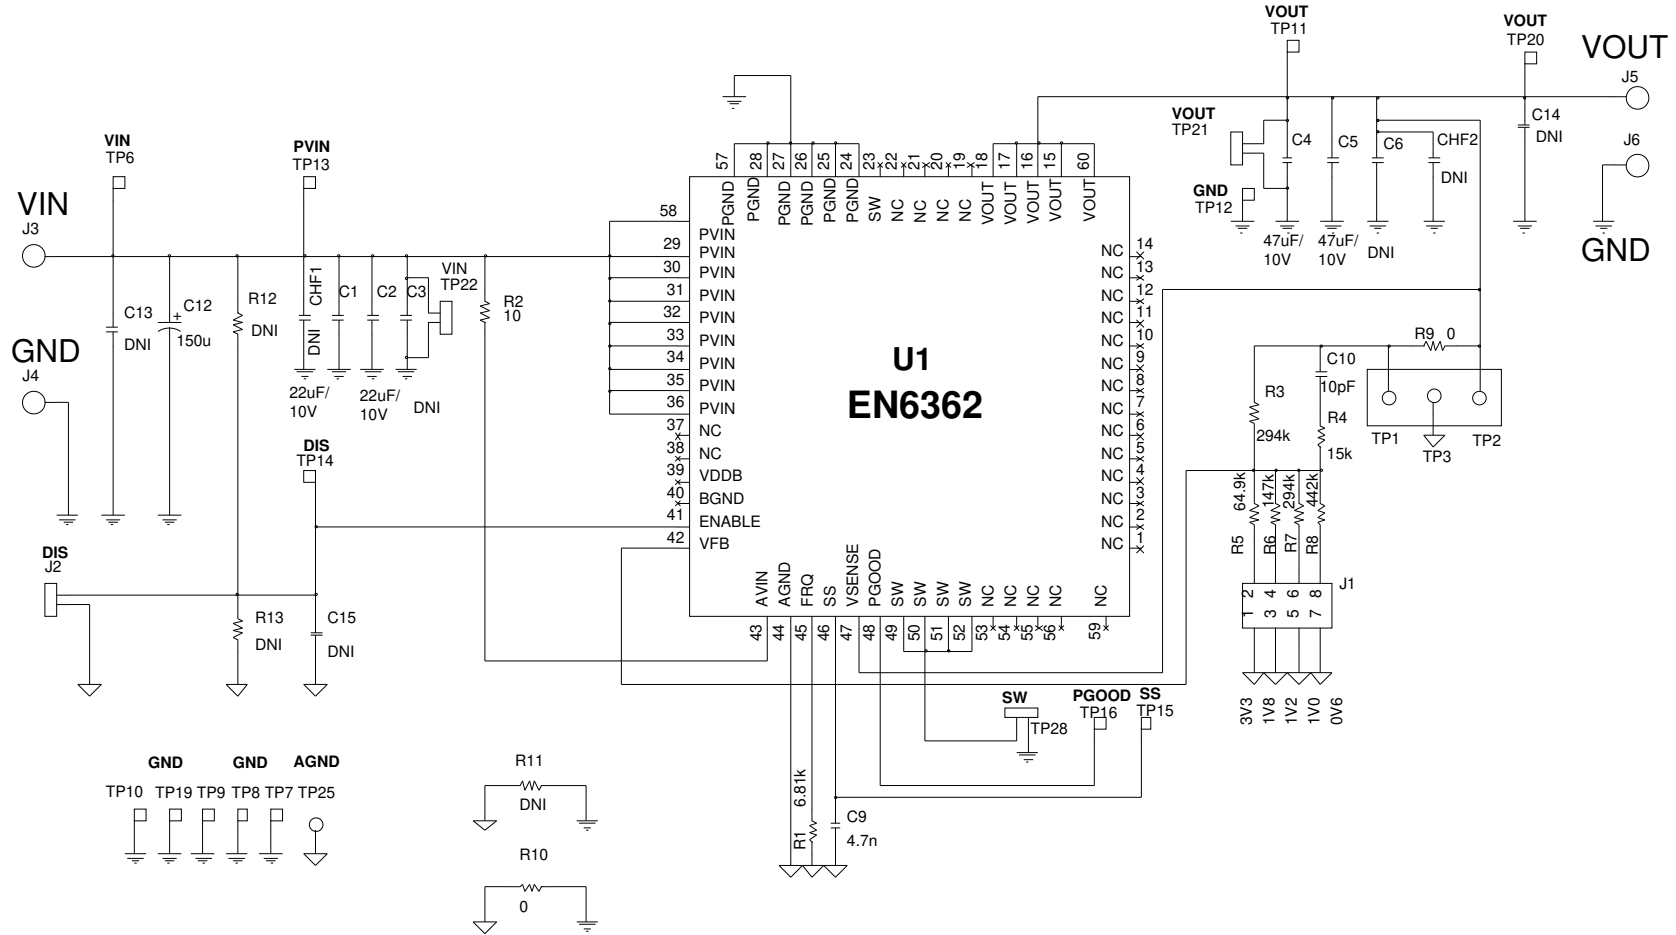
VOUT
TP11

VOUT
TP20

VOUT
J5

VOUT
TP21

C4
C5
C6
CHF2

C14
DNI

J6

GND
TP12

47uF/
10V
47uF/
10V
DNI
DNI

GND

VIN
TP6

PVIN
TP13

VIN
J3

GND
J4

C13
DNI
C12
150u
R12
DNI
CHF1
DNI
C1
C2
C3
VIN
TP22
R2
10

22uF/
10V
22uF/
10V
DNI

57 28 27 26 25 24 23 22 21 20 19 18 17 16 15 60

PGND PGND PGND PGND PGND PGND SW NC NC NC NC VOUT VOUT VOUT VOUT VOUT

58
29 PVIN
30 PVIN
31 PVIN
32 PVIN
33 PVIN
34 PVIN
35 PVIN
36 PVIN
37 NC
38 NC
39 VDDB
40 BGND
41 ENABLE
42 VFB

U1
EN6362

NC 14
NC 13
NC 12
NC 11
NC 10
NC 9
NC 8
NC 7
NC 6
NC 5
NC 4
NC 3
NC 2
NC 1

AVIN AGND FRQ SS VSENSE PGOOD SW SW SW SW NC NC NC NC NC
43 44 45 46 47 48 49 50 51 52 53 54 55 56 59

R9 0
C10
10pF
R3
294k
R4
15k
TP1
TP3
TP2

64.9k
147k
294k
442k
R5
R6
R7
R8

2 4 6 8
1 3 5 7
J1

3V3 1V8 1V2 1V0 0V6

DIS
TP14

DIS
J2

R13
DNI
C15
DNI

SW
TP28

PGOOD
TP16

SS
TP15

6.81k
R1
C9
4.7n

GND
GND
AGND
TP10 TP19 TP9 TP8 TP7 TP25

R11
DNI

R10
0